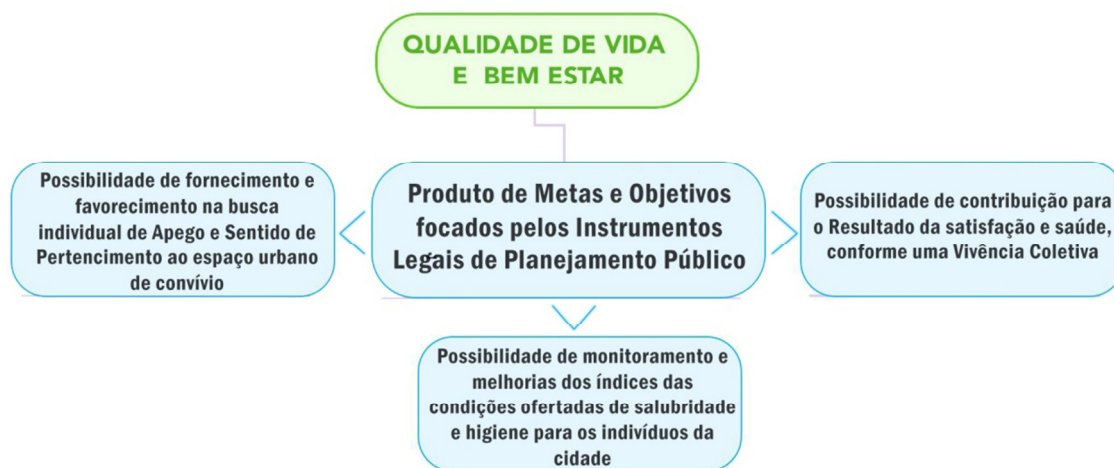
QUALIDADE DE VIDA E BEM ESTAR

Possibilidade de fornecimento e favorecimento na busca individual de Apego e Sentido de Pertencimento ao espaço urbano de convívio

Produto de Metas e Objetivos focados pelos Instrumentos Legais de Planejamento Público

Possibilidade de contribuição para o Resultado da satisfação e saúde, conforme uma Vivência Coletiva

Possibilidade de monitoramento e melhorias dos índices das condições ofertadas de salubridade e higiene para os indivíduos da cidade